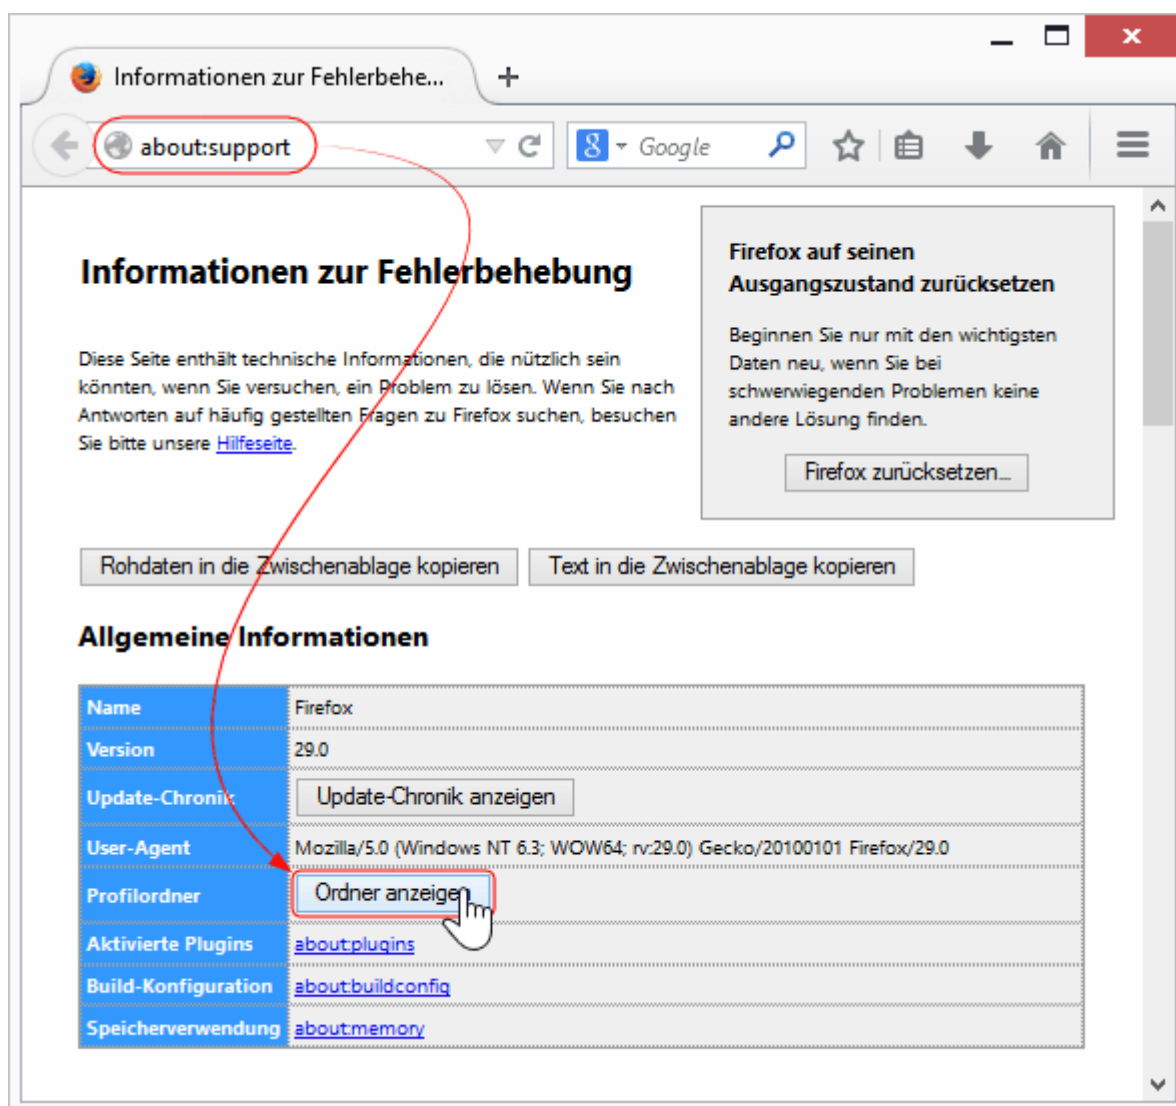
Informationen zur Fehlerbehe...

about:support

Google

Informationen zur Fehlerbehebung

Diese Seite enthält technische Informationen, die nützlich sein könnten, wenn Sie versuchen, ein Problem zu lösen. Wenn Sie nach Antworten auf häufig gestellten Fragen zu Firefox suchen, besuchen Sie bitte unsere Hilfeseite.

Firefox auf seinen Ausgangszustand zurücksetzen

Beginnen Sie nur mit den wichtigsten Daten neu, wenn Sie bei schwerwiegenden Problemen keine andere Lösung finden.

Firefox zurücksetzen...

Rohdaten in die Zwischenablage kopieren

Text in die Zwischenablage kopieren

Allgemeine Informationen

| Name | Firefox |
|---|---|
| Version | 29.0 |
| Update-Chronik | Update-Chronik anzeigen |
| User-Agent | Mozilla/5.0 (Windows NT 6.3; WOW64; rv:29.0) Gecko/20100101 Firefox/29.0 |
| Profilordner | Ordner anzeigen |
| Aktivierte Plugins | about:plugins |
| Build-Konfiguration | about:buildconfig |
| Speicherverwendung | about:memory |